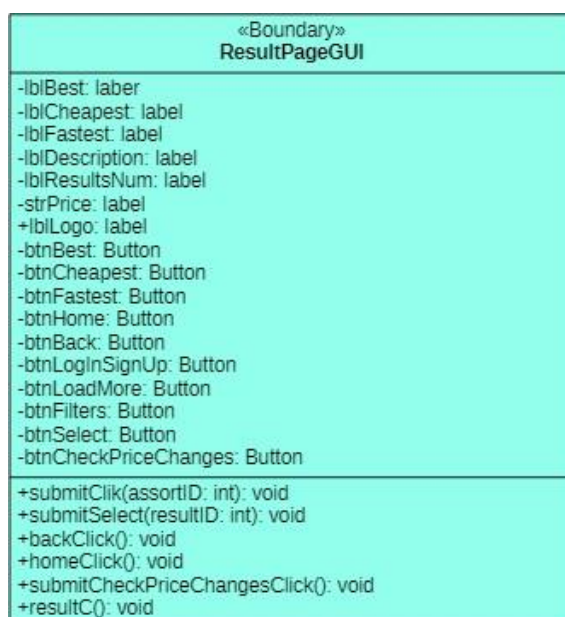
«Boundary»
ResultPageGUI

-lblBest: laber
-lblCheapest: label
-lblFastest: label
-lblDescription: label
-lblResultsNum: label
-strPrice: label
+lblLogo: label
-btnBest: Button
-btnCheapest: Button
-btnFastest: Button
-btnHome: Button
-btnBack: Button
-btnLogInSignUp: Button
-btnLoadMore: Button
-btnFilters: Button
-btnSelect: Button
-btnCheckPriceChanges: Button

+submitClik(assortID: int): void
+submitSelect(resultID: int): void
+backClick(): void
+homeClick(): void
+submitCheckPriceChangesClick(): void
+resultC(): void